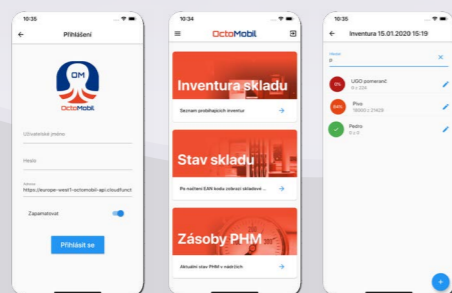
10:35

Přihlášení

OM

OctoMobil

Uživatelské jméno

Heslo

Adresa
https://europe-west1-octomobil-api.cloudfunct

Zapamatovat

Přihlásit se

10:34

OctoMobil

Inventura skladu

Seznam probíhajících inventur

Stav skladu

Po načtení EAN kódu zobrazí skladové ...

Zásoby PHM

Aktuální stav PHM v nádržích

10:35

Inventura 15.01.2020 15:19

Hledat
P

0%
UGO pomeranč
0 z 230

28%
Pivo
18000 z 21428

Pedro
0 z 0

+